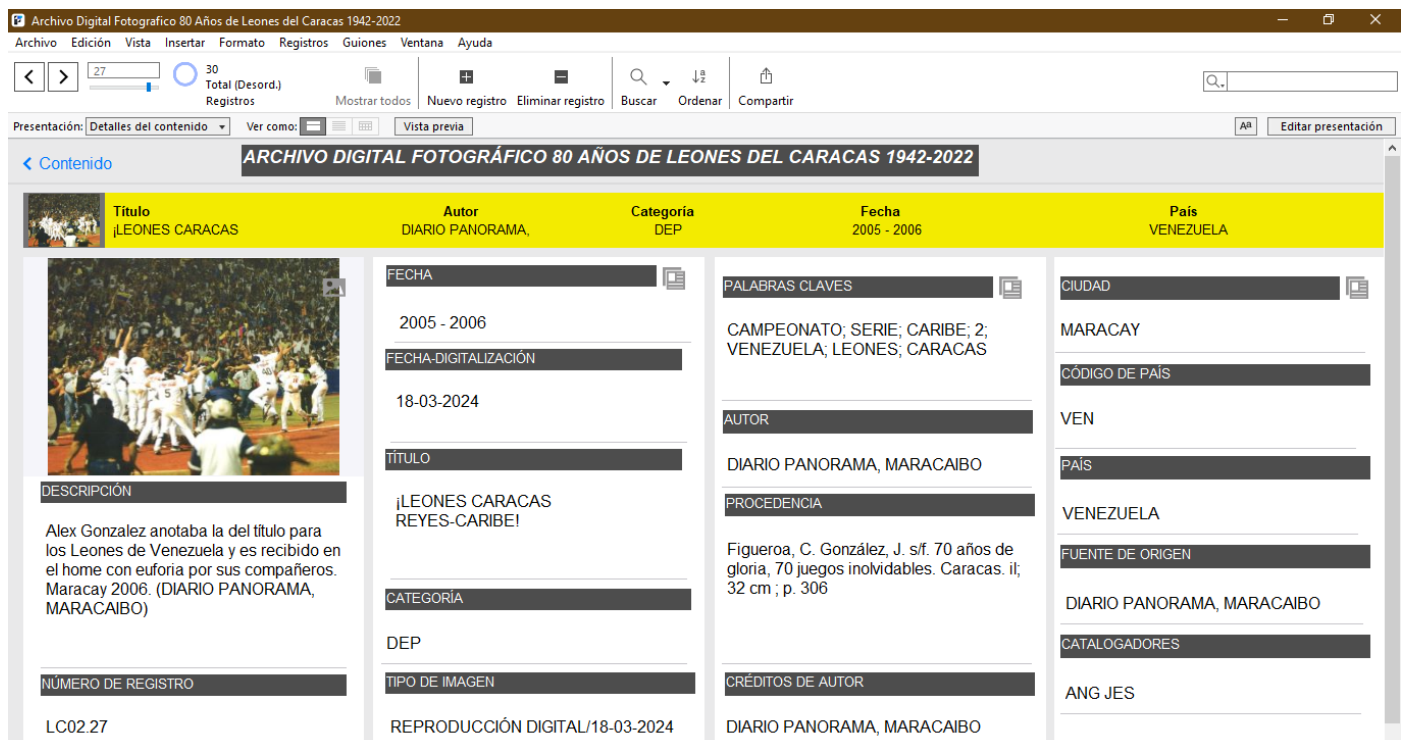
Archivo Digital Fotografico 80 Años de Leones del Caracas 1942-2022

Archivo Edición Vista Insertar Formato Registros Guiones Ventana Ayuda

27

30
Total (Desord.)
Registros

Mostrar todos Nuevo registro Eliminar registro Buscar Ordenar Compartir

Presentación: Detalles del contenido Ver como: Vista previa

Editar presentación

< Contenido

ARCHIVO DIGITAL FOTOGRÁFICO 80 AÑOS DE LEONES DEL CARACAS 1942-2022

| Título | Autor | Categoría | Fecha | País |
|---|---|---|---|---|
| ¡LEONES CARACAS | DIARIO PANORAMA, | DEP | 2005 - 2006 | VENEZUELA |

DESCRIPCIÓN

Alex Gonzalez anotaba la del título para los Leones de Venezuela y es recibido en el home con euforia por sus compañeros. Maracay 2006. (DIARIO PANORAMA, MARACAIBO)

NÚMERO DE REGISTRO

LC02.27

FECHA

2005 - 2006

FECHA-DIGITALIZACIÓN

18-03-2024

TÍTULO

¡LEONES CARACAS REYES-CARIBE!

CATEGORÍA

DEP

TIPO DE IMAGEN

REPRODUCCIÓN DIGITAL/18-03-2024

PALABRAS CLAVES

CAMPEONATO; SERIE; CARIBE; 2; VENEZUELA; LEONES; CARACAS

AUTOR

DIARIO PANORAMA, MARACAIBO

PROCEDENCIA

Figueroa, C. González, J. s/f. 70 años de gloria, 70 juegos inolvidables. Caracas. il; 32 cm ; p. 306

CRÉDITOS DE AUTOR

DIARIO PANORAMA, MARACAIBO

CIUDAD

MARACAY

CÓDIGO DE PAÍS

VEN

PAÍS

VENEZUELA

FUENTE DE ORIGEN

DIARIO PANORAMA, MARACAIBO

CATALOGADORES

ANG JES